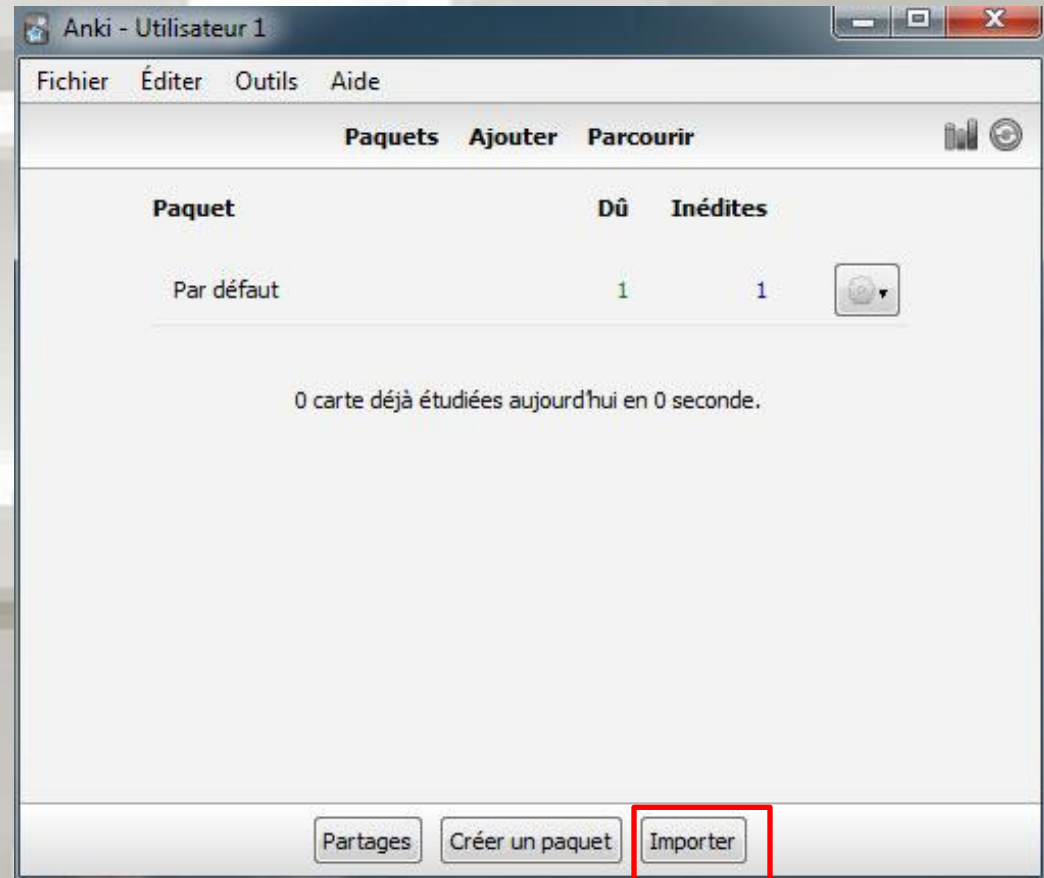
Anki - Utilisateur 1

Fichier Éditer Outils Aide

Paquets Ajouter Parcourir

| Paquet | Dû | Inédites |
|---|---|---|
| Par défaut | 1 | 1 |

0 carte déjà étudiées aujourd'hui en 0 seconde.

Partages Créer un paquet Importer